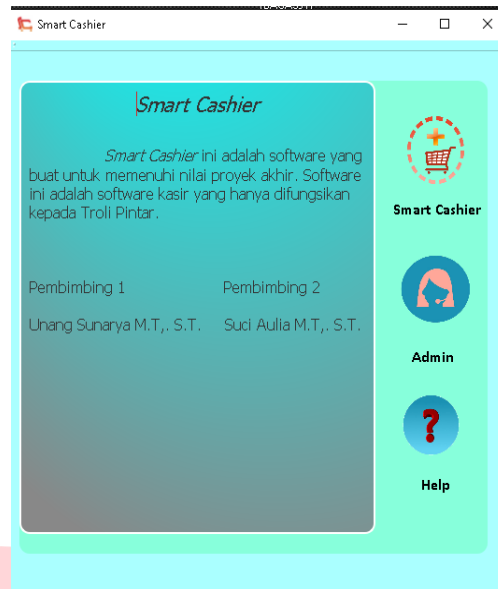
Smart Cashier

Smart Cashier

Smart Cashier ini adalah software yang buat untuk memenuhi nilai proyek akhir. Software ini adalah software kasir yang hanya difungsikan kepada Troli Pintar.

Pembimbing 1

Unang Sunarya M.T,. S.T.

Pembimbing 2

Suci Aulia M.T,. S.T.

Smart Cashier

Admin

Help